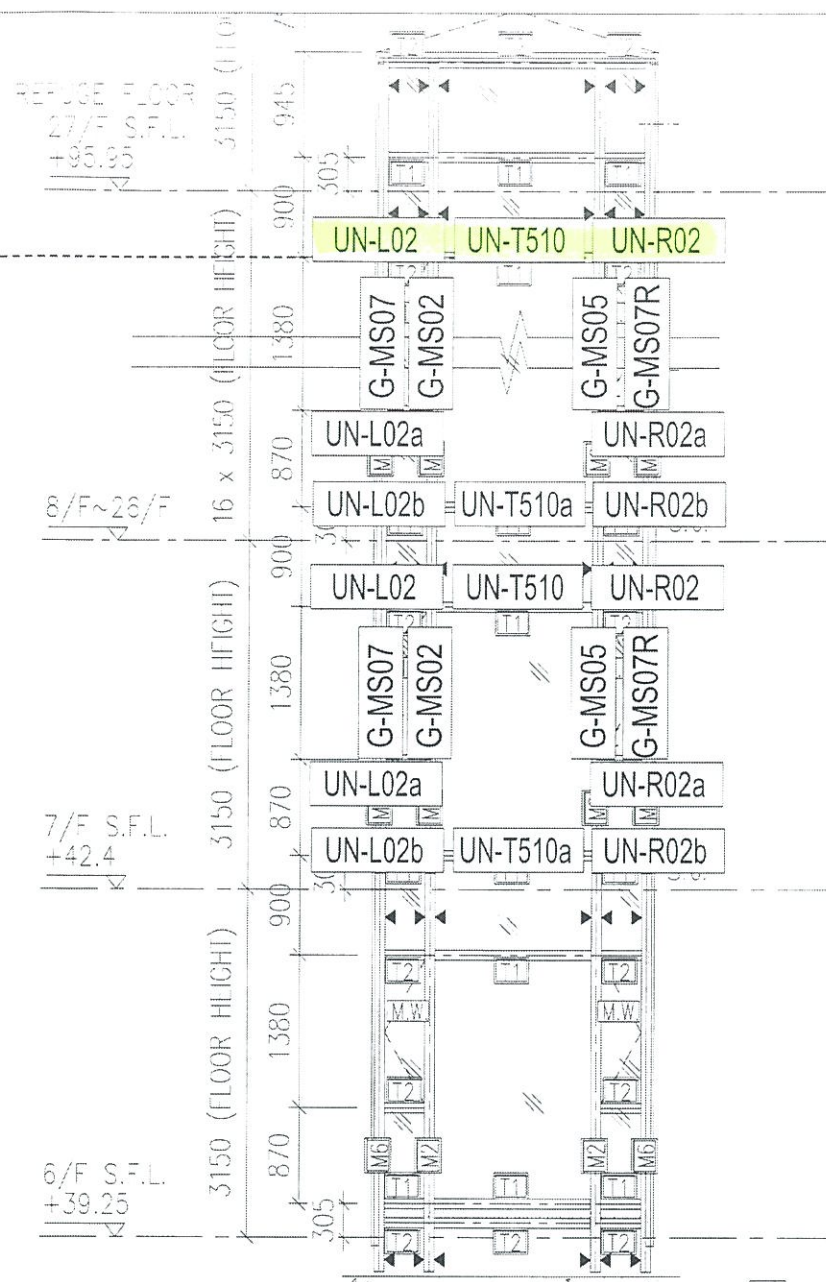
REFUGE FLOOR
27/F S.F.L.
+95.95

3150 (FLO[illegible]

945

305

T1 T1 T1

900

UN-L02 UN-T510 UN-R02

T2 T1 T2

16 x 3150 (FLOOR HIGHT)

1380

G-MS07 G-MS02 G-MS05 G-MS07R

870

UN-L02a UN-R02a

M M M M

8/F~26/F

UN-L02b UN-T510a UN-R02b

30

900

3150 (FLOOR HIGHT)

UN-L02 UN-T510 UN-R02

T2 T1

1380

G-MS07 G-MS02 G-MS05 G-MS07R

870

UN-L02a UN-R02a

M M M M

7/F S.F.L.
+42.4

UN-L02b UN-T510a UN-R02b

30

900

3150 (FLOOR HIGHT)

T2 T1 T2

M.W. M.W.

1380

T2 T2

870

M6 M2 M2 M6

6/F S.F.L.
+39.25

T1 T1 T1

305

T2 T2 T2